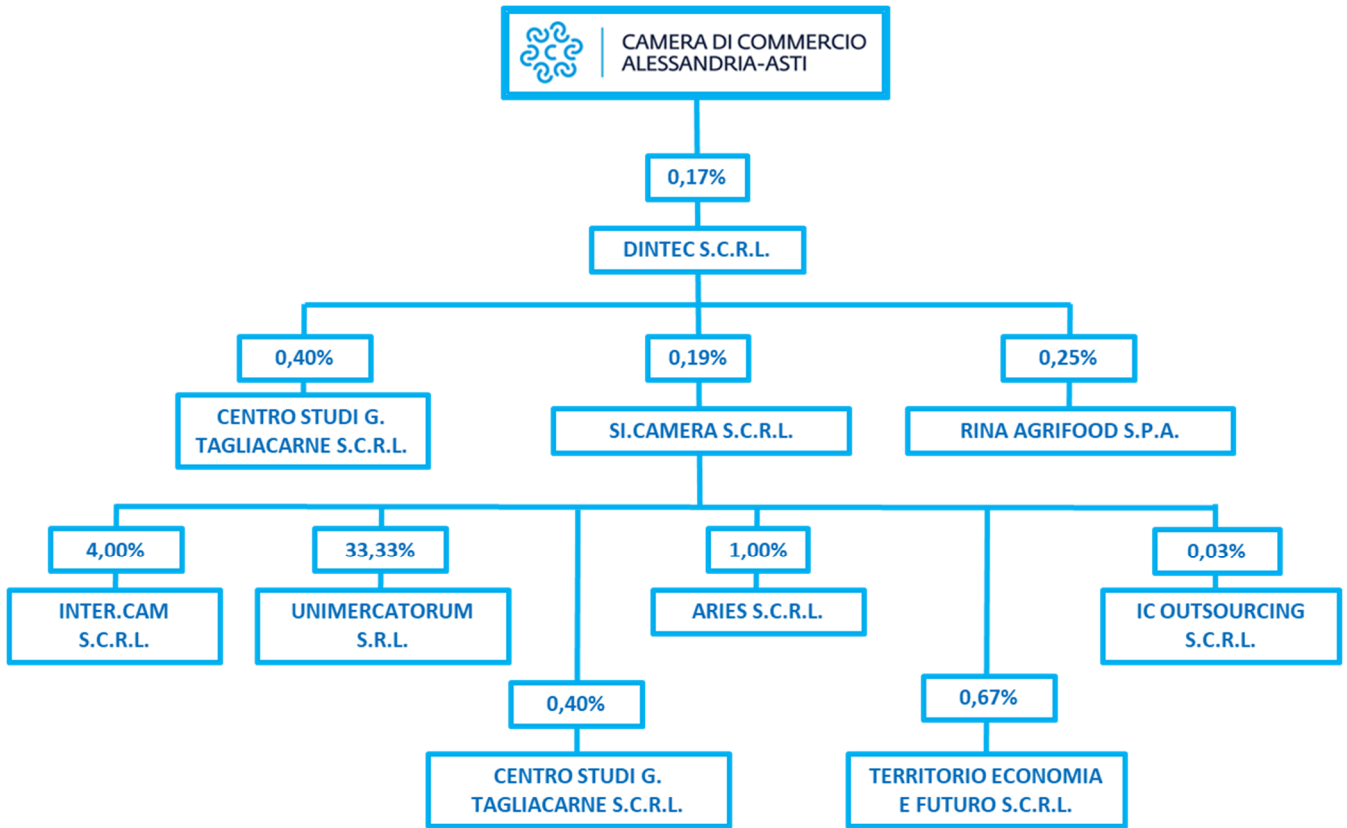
CAMERA DI COMMERCIO ALESSANDRIA-ASTI

0,17%

DINTEC S.C.R.L.

0,40%

CENTRO STUDI G. TAGLIACARNE S.C.R.L.

0,19%

SI.CAMERA S.C.R.L.

0,25%

RINA AGRIFOOD S.P.A.

4,00%

INTER.CAM S.C.R.L.

33,33%

UNIMERCATORUM S.R.L.

1,00%

ARIES S.C.R.L.

0,03%

IC OUTSOURCING S.C.R.L.

0,40%

CENTRO STUDI G. TAGLIACARNE S.C.R.L.

0,67%

TERRITORIO ECONOMIA E FUTURO S.C.R.L.